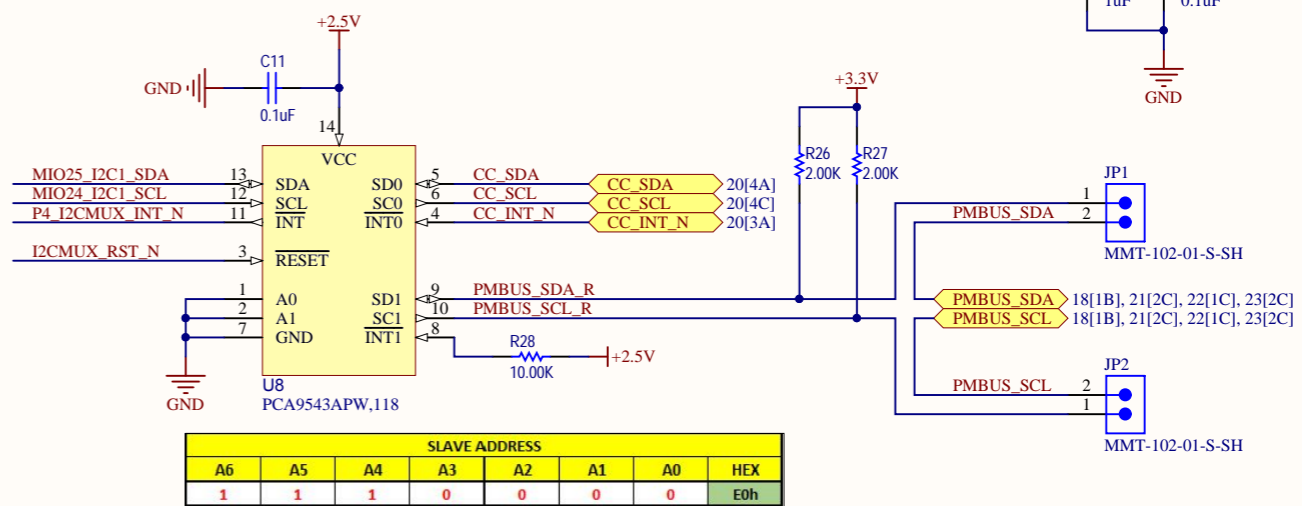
1uF 0.1uF

GND

+2.5V

C11

GND

0.1uF

14

VCC

MIO25_I2C1_SDA 13 SDA SD0 5 CC_SDA CC_SDA 20[4A]

MIO24_I2C1_SCL 12 SCL SC0 6 CC_SCL CC_SCL 20[4C]

P4_I2CMUX_INT_N 11 $\overline{INT}$ $\overline{INT0}$ 4 CC_INT_N CC_INT_N 20[3A]

I2CMUX_RST_N 3 $\overline{RESET}$

+3.3V

R26 2.00K

R27 2.00K

JP1

1

PMBUS_SDA 2

MMT-102-01-S-SH

1 A0 SD1 9 PMBUS_SDA_R

2 A1 SC1 10 PMBUS_SCL_R

7 GND $\overline{INT1}$ 8

PMBUS_SDA 18[1B], 21[2C], 22[1C], 23[2C]

PMBUS_SCL 18[1B], 21[2C], 22[1C], 23[2C]

R28

+2.5V

10.00K

GND

U8

PCA9543APW,118

JP2

PMBUS_SCL 2

1

MMT-102-01-S-SH

| SLAVE ADDRESS | | | | | | | |
|---|---|---|---|---|---|---|---|
| A6 | A5 | A4 | A3 | A2 | A1 | A0 | HEX |
| 1 | 1 | 1 | 0 | 0 | 0 | 0 | E0h |